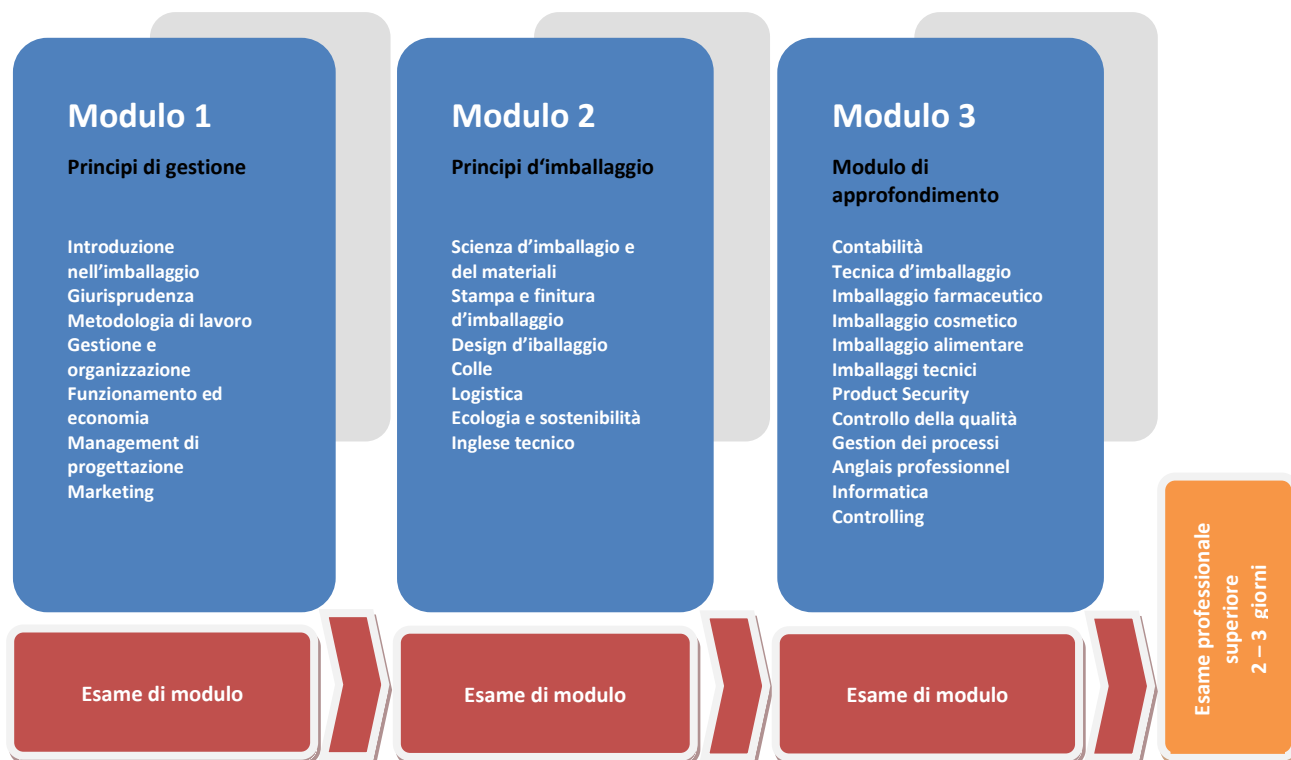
Modulo 1

Principi di gestione

Introduzione nell'imballaggio
Giurisprudenza
Metodologia di lavoro
Gestione e organizzazione
Funzionamento ed economia
Management di progettazione
Marketing

Esame di modulo

Modulo 2

Principi d'imballaggio

Scienza d'imballaggio e del materiali
Stampa e finitura d'imballaggio
Design d'iballaggio
Colle
Logistica
Ecologia e sostenibilità
Inglese tecnico

Esame di modulo

Modulo 3

Modulo di approfondimento

Contabilità
Tecnica d'imballaggio
Imballaggio farmaceutico
Imballaggio cosmetico
Imballaggio alimentare
Imballaggi tecnici
Product Security
Controllo della qualità
Gestion dei processi
Anglais professionnel
Informatica
Controlling

Esame di modulo

Esame professionale superiore
2 – 3 giorni